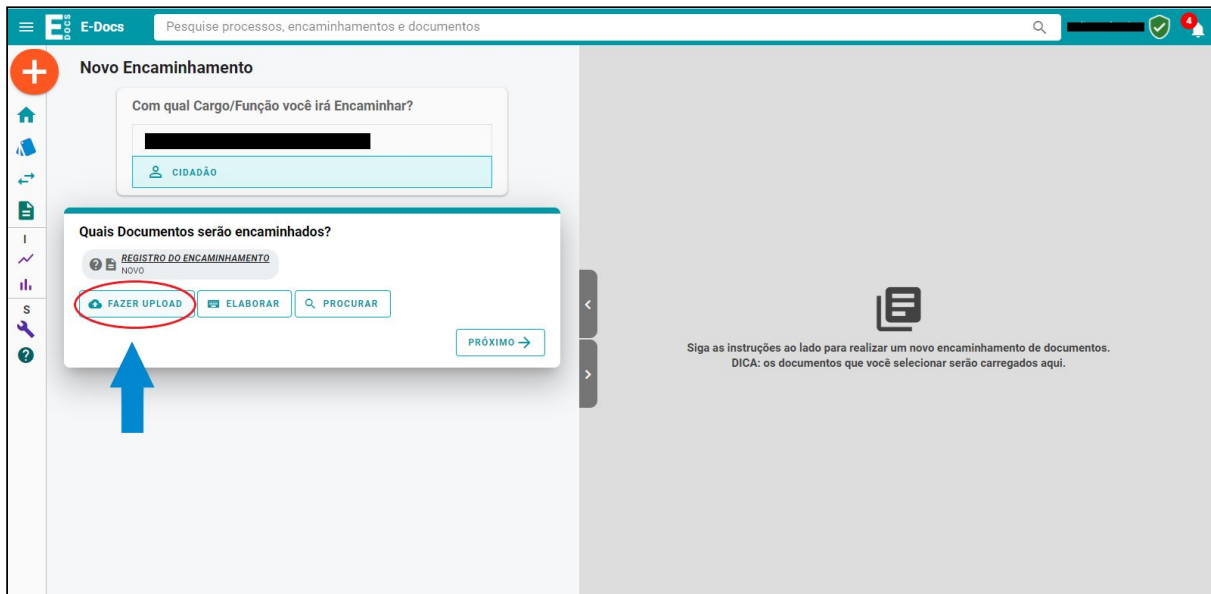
E DOCS E-Docs

Pesquise processos, encaminhamentos e documentos

4

Novo Encaminhamento

Com qual Cargo/Função você irá Encaminhar?

CIDADÃO

I

S

Quais Documentos serão encaminhados?

REGISTRO DO ENCAMINHAMENTO
NOVO

FAZER UPLOAD

ELABORAR

PROCURAR

PRÓXIMO

Siga as instruções ao lado para realizar um novo encaminhamento de documentos.
DICA: os documentos que você selecionar serão carregados aqui.